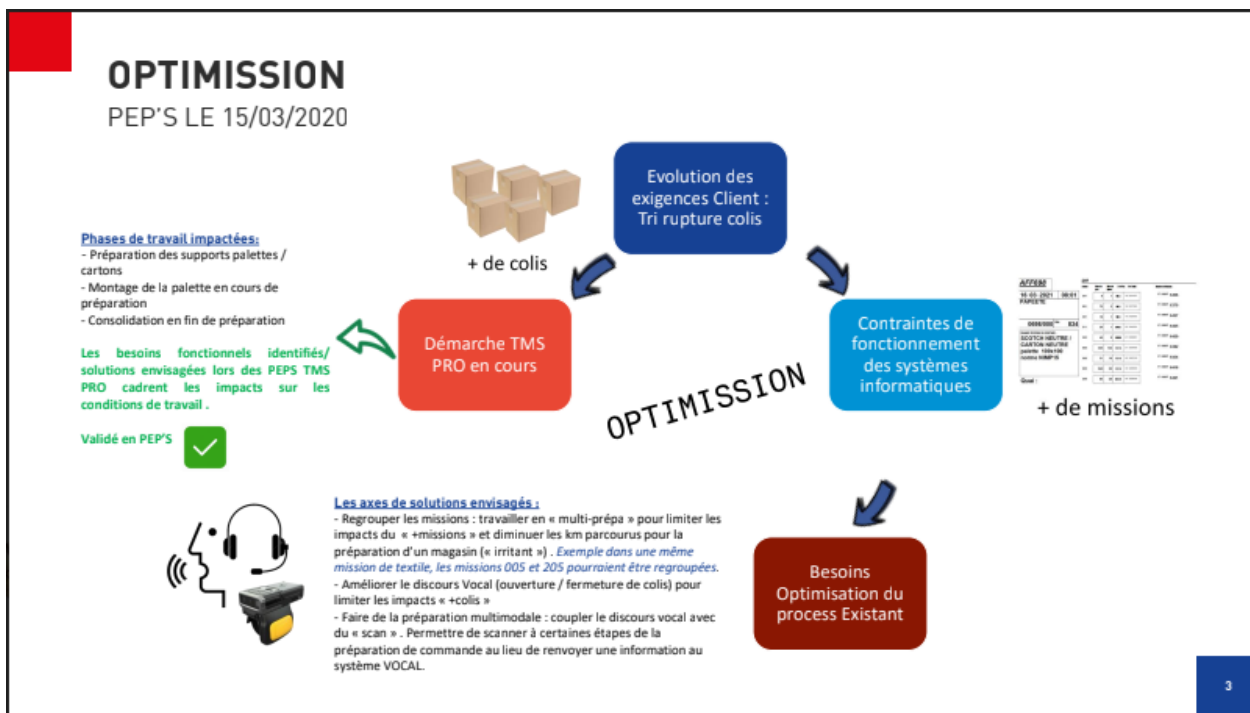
OPTIMISSION
PEP'S LE 15/03/2020

Evolution des exigences Client : Tri rupture colis

+ de colis

Phases de travail impactées:
- Préparation des supports palettes / cartons
- Montage de la palette en cours de préparation
- Consolidation en fin de préparation

Les besoins fonctionnels identifiés/ solutions envisagées lors des PEPS TMS PRO cadrent les impacts sur les conditions de travail .

Validé en PEP'S

Démarche TMS PRO en cours

OPTIMISSION

Contraintes de fonctionnement des systèmes informatiques

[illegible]

+ de missions

Les axes de solutions envisagés :
- Regrouper les missions : travailler en « multi-prépa » pour limiter les impacts du « +missions » et diminuer les km parcourus pour la préparation d'un magasin (« irritant ») . Exemple dans une même mission de textile, les missions 005 et 205 pourraient être regroupées.
- Améliorer le discours Vocal (ouverture / fermeture de colis) pour limiter les impacts « +colis »
- Faire de la préparation multimodale : coupler le discours vocal avec du « scan » . Permettre de scanner à certaines étapes de la préparation de commande au lieu de renvoyer une information au système VOCAL.

Besoins Optimisation du process Existant

3